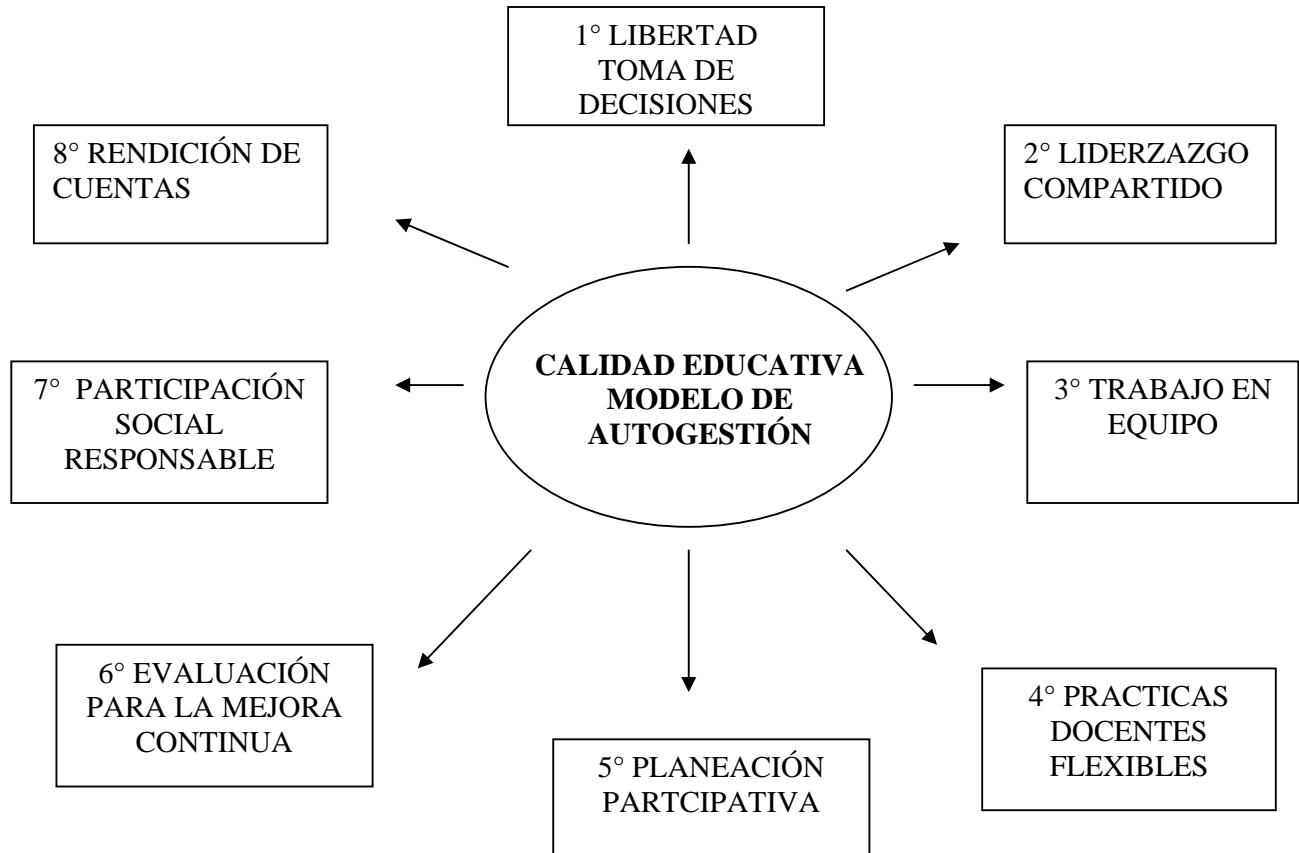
1° LIBERTAD
TOMA DE
DECISIONES

8° RENDICIÓN DE
CUENTAS

2° LIDERZAZGO
COMPARTIDO

CALIDAD EDUCATIVA
MODELO DE
AUTOGESTIÓN

7° PARTICIPACIÓN
SOCIAL
RESPONSABLE

3° TRABAJO EN
EQUIPO

6° EVALUACIÓN
PARA LA MEJORA
CONTINUA

4° PRACTICAS
DOCENTES
FLEXIBLES

5° PLANEACIÓN
PARTCIPATIVA